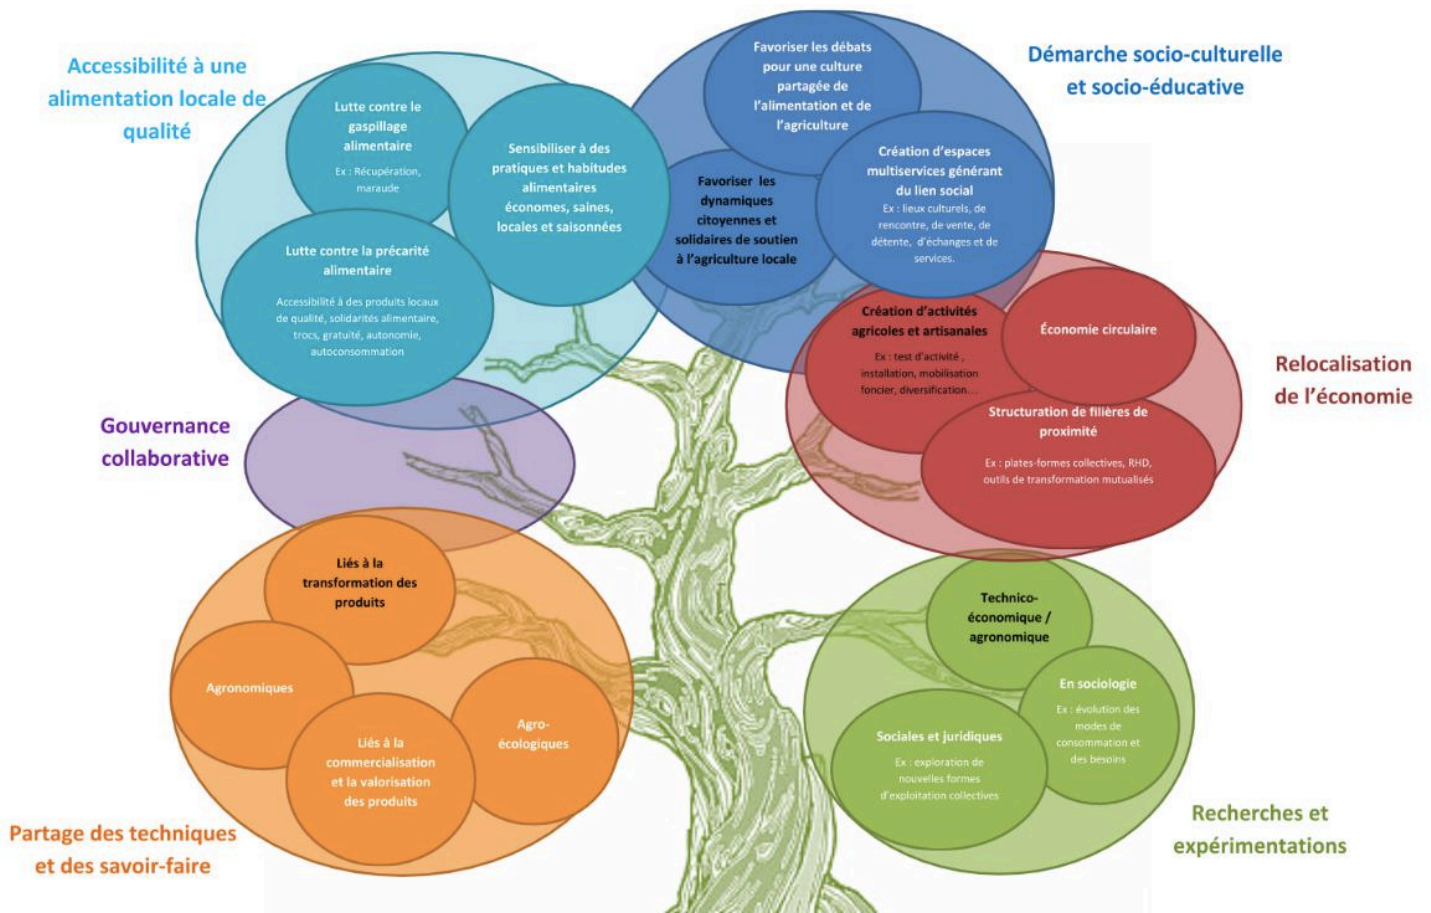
Accessibilité à une alimentation locale de qualité

Lutte contre le gaspillage alimentaire

Ex : Récupération, maraude

Sensibiliser à des pratiques et habitudes alimentaires économes, saines, locales et saisonnées

Lutte contre la précarité alimentaire

Accessibilité à des produits locaux de qualité, solidarités alimentaire, trocs, gratuité, autonomie, autoconsommation

Démarche socio-culturelle et socio-éducative

Favoriser les débats pour une culture partagée de l'alimentation et de l'agriculture

Favoriser les dynamiques citoyennes et solidaires de soutien à l'agriculture locale

Création d'espaces multiservices générant du lien social

Ex : lieux culturels, de rencontre, de vente, de détente, d'échanges et de services.

Gouvernance collaborative

Relocalisation de l'économie

Création d'activités agricoles et artisanales

Ex : test d'activité , installation, mobilisation foncier, diversification…

Économie circulaire

Structuration de filières de proximité

Ex : plates-formes collectives, RHD, outils de transformation mutualisés

Partage des techniques et des savoir-faire

Liés à la transformation des produits

Agronomiques

Liés à la commercialisation et la valorisation des produits

Agro-écologiques

Recherches et expérimentations

Technico-économique / agronomique

En sociologie

Ex : évolution des modes de consommation et des besoins

Sociales et juridiques

Ex : exploration de nouvelles formes d'exploitation collectives